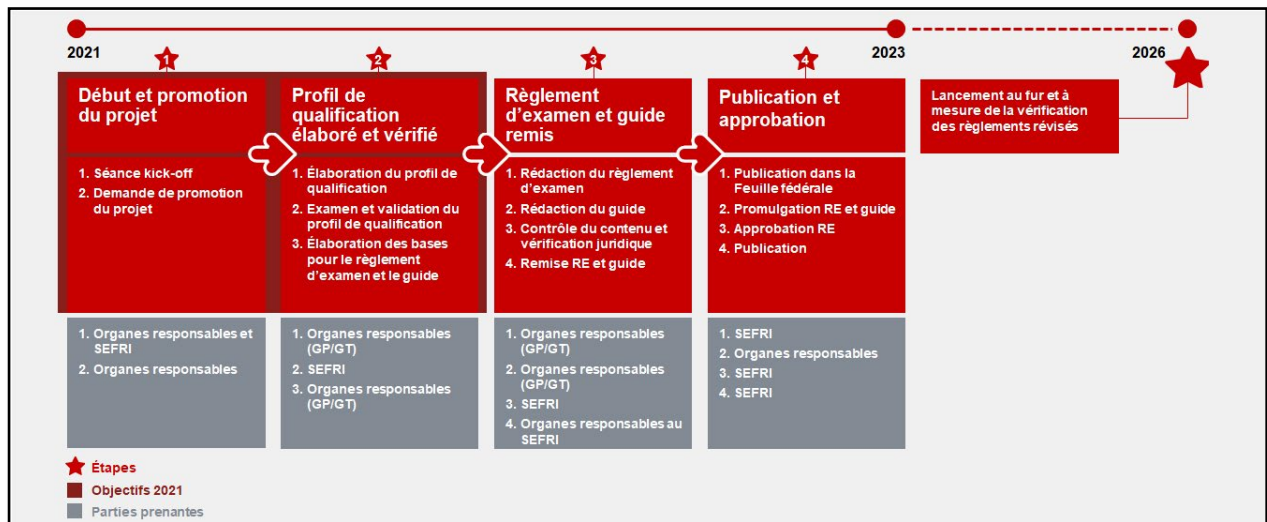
2021

2023

2026

1

2

3

4

Début et promotion du projet

1. Séance kick-off
2. Demande de promotion du projet

1. Organes responsables et SEFRI
2. Organes responsables

Profil de qualification élaboré et vérifié

1. Élaboration du profil de qualification
2. Examen et validation du profil de qualification
3. Élaboration des bases pour le règlement d'examen et le guide

1. Organes responsables (GP/GT)
2. SEFRI
3. Organes responsables (GP/GT)

Règlement d'examen et guide remis

1. Rédaction du règlement d'examen
2. Rédaction du guide
3. Contrôle du contenu et vérification juridique
4. Remise RE et guide

1. Organes responsables (GP/GT)
2. Organes responsables (GP/GT)
3. SEFRI
4. Organes responsables au SEFRI

Publication et approbation

1. Publication dans la Feuille fédérale
2. Promulgation RE et guide
3. Approbation RE
4. Publication

1. SEFRI
2. Organes responsables
3. SEFRI
4. SEFRI

Lancement au fur et à mesure de la vérification des règlements révisés

Étapes
Objectifs 2021
Parties prenantes